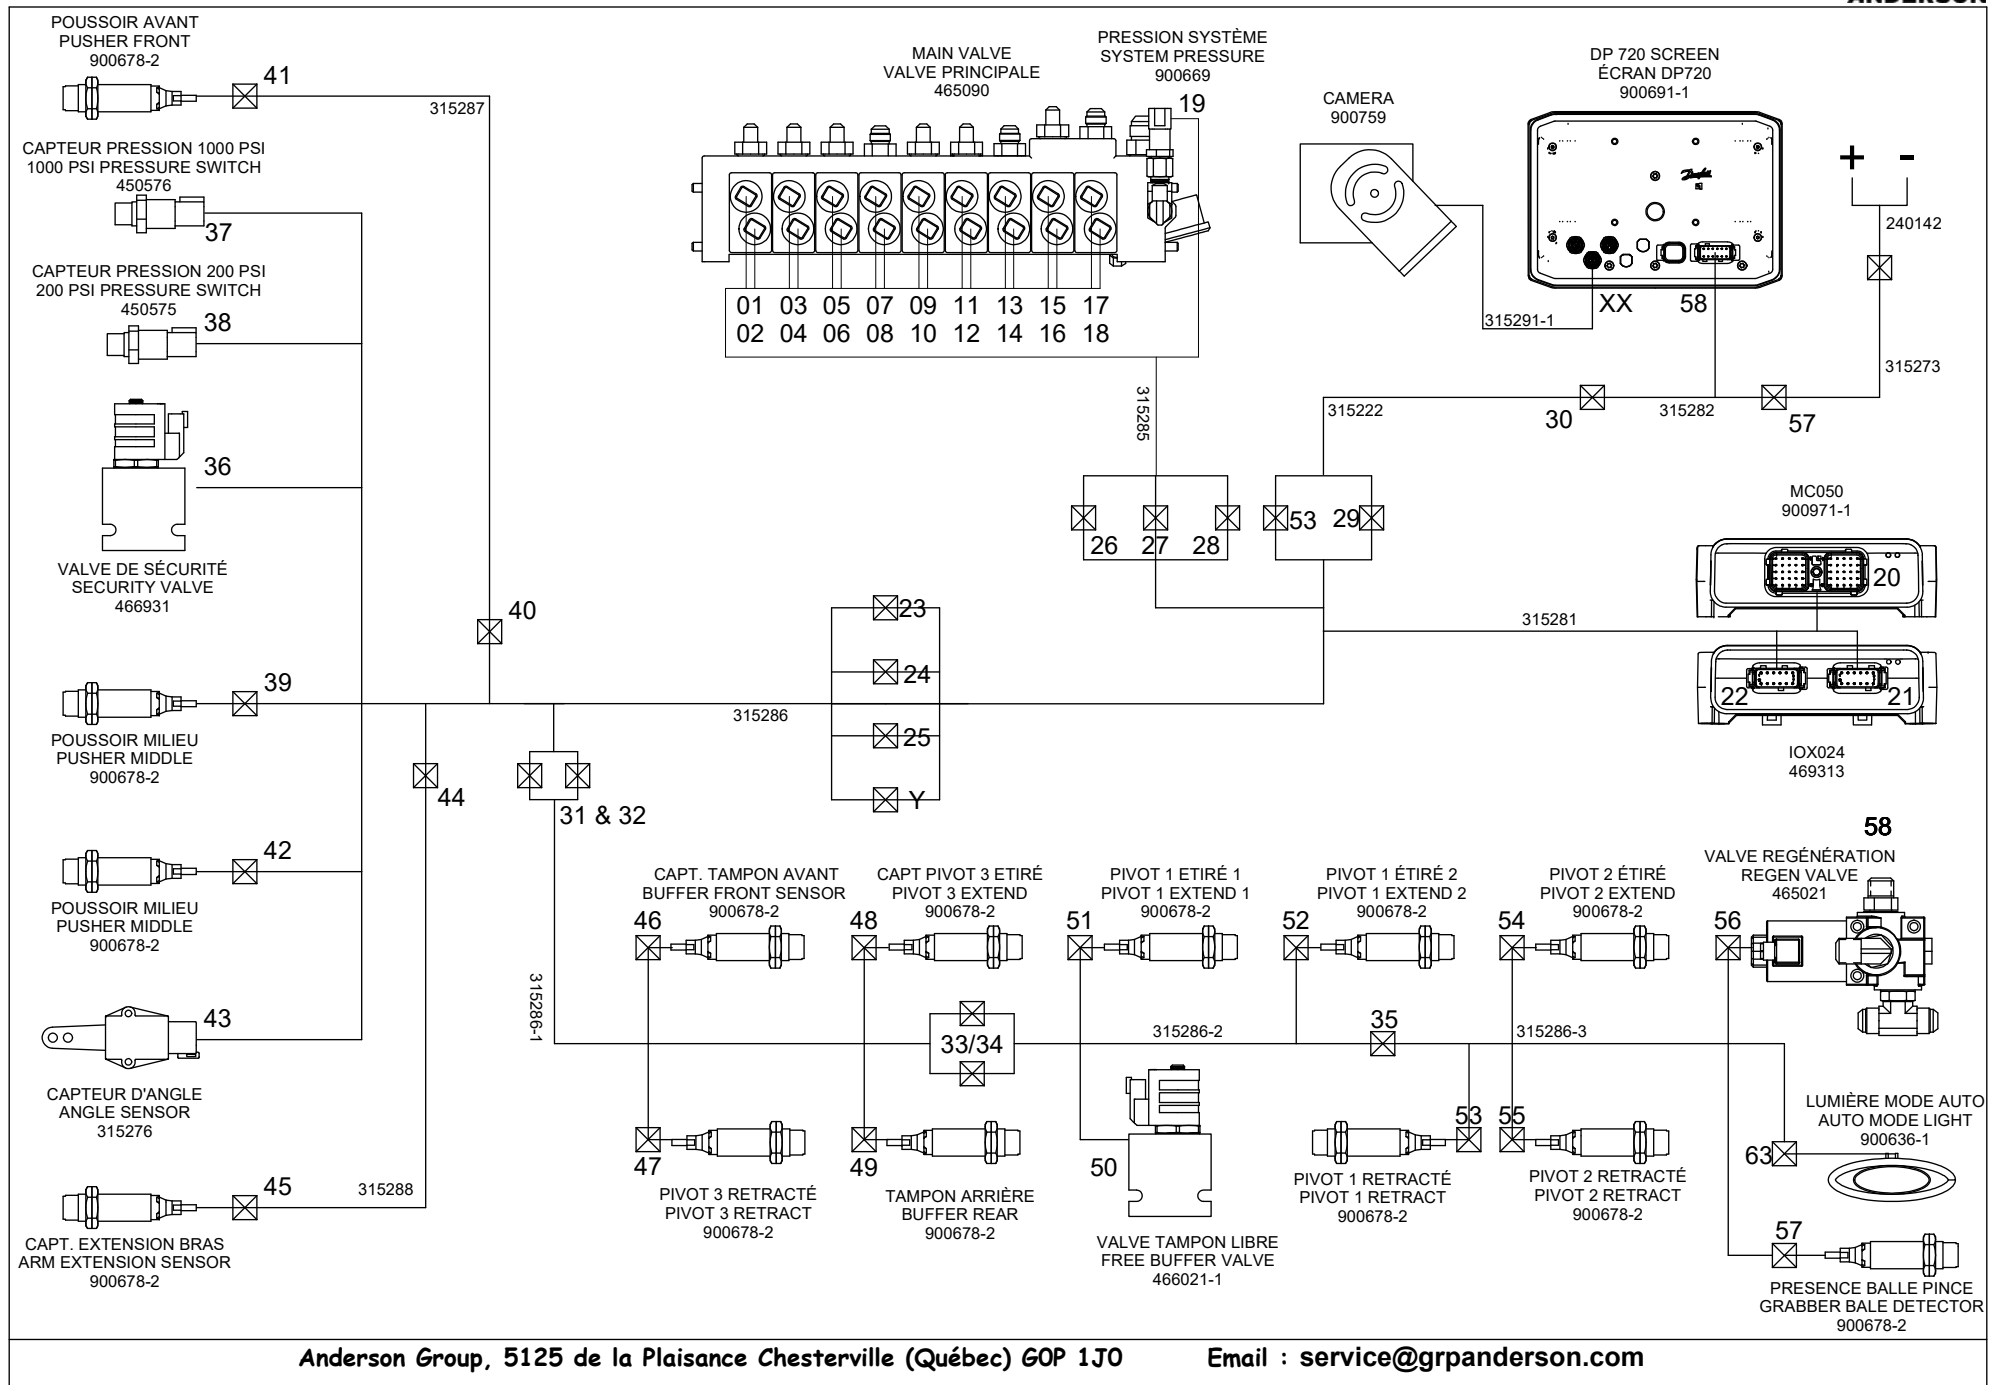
ANDERSON

POUSSOIR AVANT
PUSHER FRONT
900678-2

41

315287

CAPTEUR PRESSION 1000 PSI
1000 PSI PRESSURE SWITCH
450576

37

CAPTEUR PRESSION 200 PSI
200 PSI PRESSURE SWITCH
450575

38

36

VALVE DE SÉCURITÉ
SECURITY VALVE
466931

MAIN VALVE
VALVE PRINCIPALE
465090

PRESSION SYSTÈME
SYSTEM PRESSURE
900669

19

01 03 05 07 09 11 13 15 17
02 04 06 08 10 12 14 16 18

CAMERA
900759

DP 720 SCREEN
ÉCRAN DP720
900691-1

+ -

240142

XX 58

315291-1

315273

315285

315222

30

315282

57

26 27 28

53 29

MC050
900971-1

20

40

23

24

25

Y

315281

39

315286

22 21

IOX024
469313

POUSSOIR MILIEU
PUSHER MIDDLE
900678-2

44

31 & 32

42

POUSSOIR MILIEU
PUSHER MIDDLE
900678-2

58

VALVE REGÉNÉRATION
REGEN VALVE
465021

CAPT. TAMPON AVANT
BUFFER FRONT SENSOR
900678-2

CAPT PIVOT 3 ETIRÉ
PIVOT 3 EXTEND
900678-2

PIVOT 1 ETIRÉ 1
PIVOT 1 EXTEND 1
900678-2

PIVOT 1 ÉTIRÉ 2
PIVOT 1 EXTEND 2
900678-2

PIVOT 2 ÉTIRÉ
PIVOT 2 EXTEND
900678-2

46 48 51 52 54 56

315286-1

43

33/34

315286-2

35

315286-3

CAPTEUR D'ANGLE
ANGLE SENSOR
315276

LUMIÈRE MODE AUTO
AUTO MODE LIGHT
900636-1

47 49

53 55

63

50

45

315288

PIVOT 3 RETRACTÉ
PIVOT 3 RETRACT
900678-2

TAMPON ARRIÈRE
BUFFER REAR
900678-2

PIVOT 1 RETRACTÉ
PIVOT 1 RETRACT
900678-2

PIVOT 2 RETRACTÉ
PIVOT 2 RETRACT
900678-2

57

CAPT. EXTENSION BRAS
ARM EXTENSION SENSOR
900678-2

VALVE TAMPON LIBRE
FREE BUFFER VALVE
466021-1

PRESENCE BALLE PINCE
GRABBER BALE DETECTOR
900678-2

Anderson Group, 5125 de la Plaisance Chesterville (Québec) G0P 1J0 Email : service@grpanderson.com